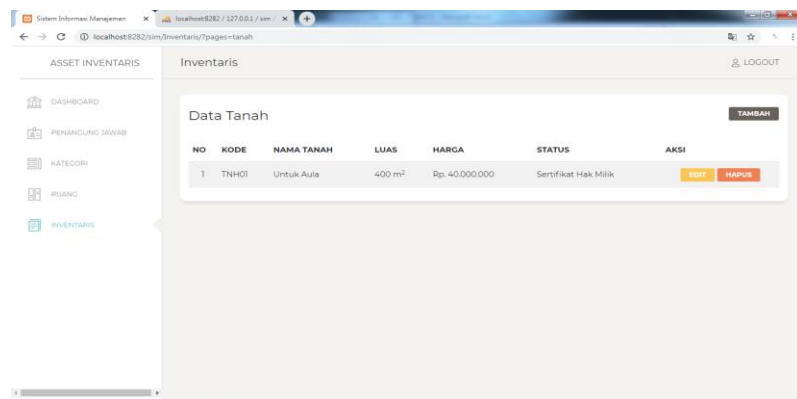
Sistem Informasi Manajemen × localhost:8282 / 127.0.0.1 / sim / ×

localhost:8282/sim/Inventaris/?pages=tanah

ASSET INVENTARIS

DASHBOARD

PENANGUNG JAWAB

KATEGORI

RUANG

INVENTARIS

Inventaris

LOGOUT

Data Tanah

TAMBAH

| NO | KODE | NAMA TANAH | LUAS | HARGA | STATUS | AKSI |
|---|---|---|---|---|---|---|
| 1 | TNH01 | Untuk Aula | 400 m$^2$ | Rp. 40.000.000 | Sertifikat Hak Milik | EDIT HAPUS |